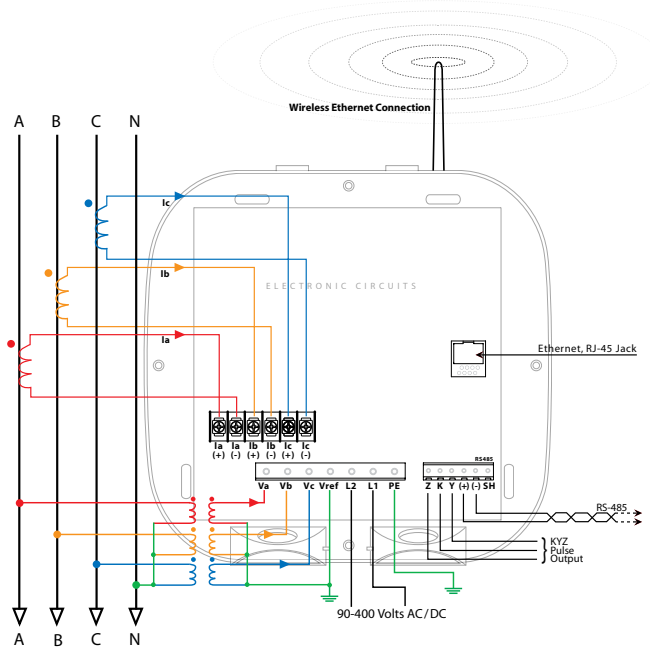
Wireless Ethernet Connection

A B C N

Ic

Ib

Ia

ELECTRONIC CIRCUITS

Ethernet, RJ-45 Jack

Ia (+) Ia (-) Ib (+) Ib (-) Ic (+) Ic (-)

Va Vb Vc Vref L2 L1 PE

RS485

Z K Y (+) (-) SH

RS-485

KYZ
Pulse
Output

90-400 Volts AC/DC

A B C N